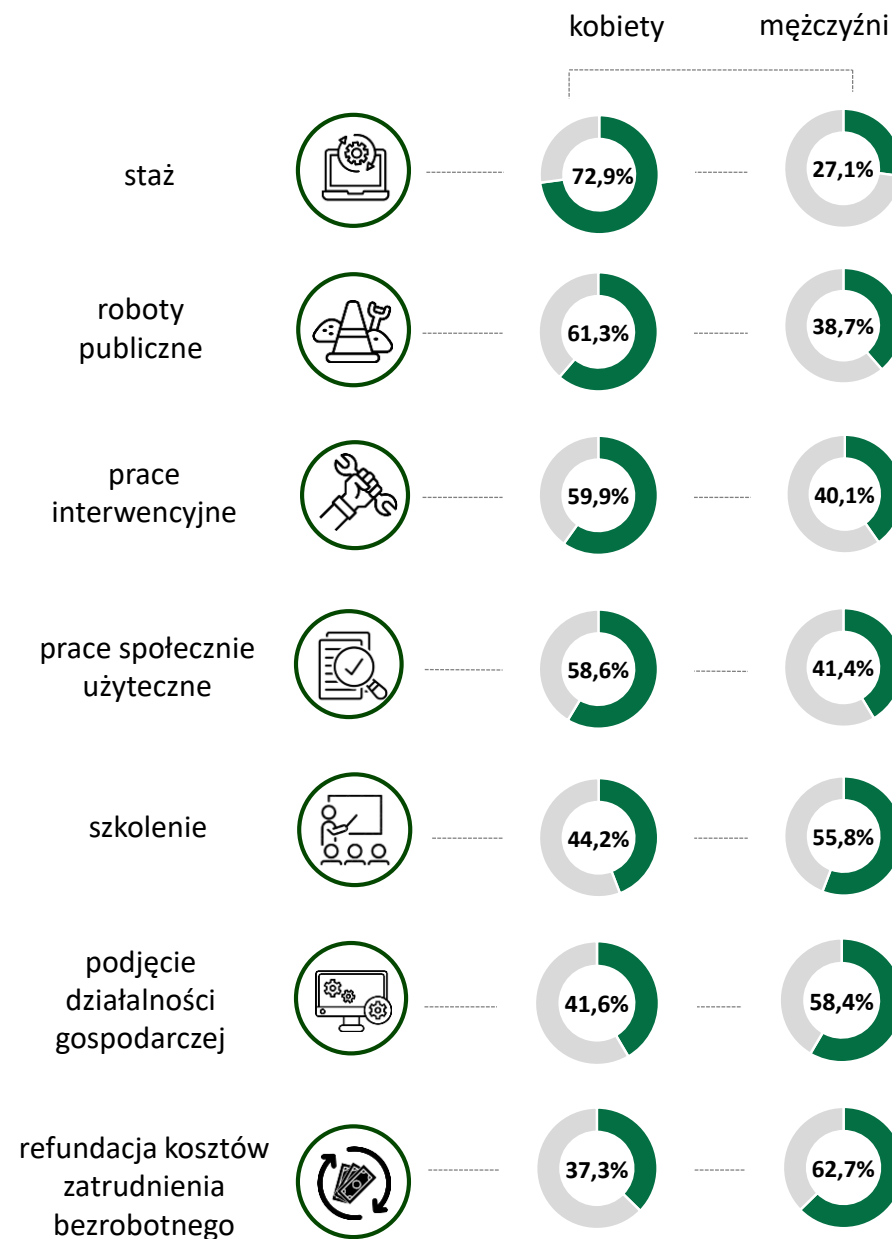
kobiety

mężczyźni

staż

72,9%

27,1%

roboty publiczne

61,3%

38,7%

prace interwencyjne

59,9%

40,1%

prace społecznie użyteczne

58,6%

41,4%

szkolenie

44,2%

55,8%

podjęcie działalności gospodarczej

41,6%

58,4%

refundacja kosztów zatrudnienia bezrobotnego

37,3%

62,7%